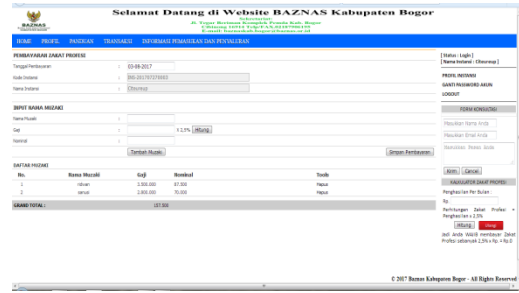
BAZNAS

Selamat Datang di Website BAZNAS Kabupaten Bogor

Sekretariat
Jl. Tegar Beriman Komplek Pemda Kab. Bogor
Cibinong 16914 Telp/FAX 02187906109
E-mail: baznaskab.bogor@baznas.or.id

HOME PROFIL PANDUAN TRANSAKSI INFORMASI PEMASUKAN DAN PENYALURAN

PEMBAYARAN ZAKAT PROFESI

Tanggal Pembayaran : 03-08-2017

Kode Instansi : INS-201707270001

Nama Instansi : Ciburayut

INPUT NAMA MUZAKI

Nama Muzaki :

Gaji : X 2,5% Hitung

Nominal :

Tambah Muzaki

Simpan Pembayaran

DAFTAR MUZAKI

| No. | Nama Muzaki | Gaji | Nominal | Tools |
|---|---|---|---|---|
| 1 | ridwan | 3.500.000 | 87.500 | Hapus |
| 2 | sanya | 2.800.000 | 70.000 | Hapus |

GRAND TOTAL : 157.500

[ Status : Login ]
[ Nama Instansi : Ciburayut ]

PROFIL INSTANSI
GANTI PASSWORD AKUN
LOGOUT

FORM KONSULTASI

Masukkan Nama Anda
Masukkan Email Anda
Masukkan Pesan Anda

Kirim Cancel

KALKULATOR ZAKAT PROFESI

Penghasilan Per Bulan :
Rp.
Perhitungan Zakat Profesi = Penghasilan x 2,5%

Hitung Ulangi

Jadi Anda Wajib membayar Zakat Profesi sebanyak 2,5% x Rp. = Rp.0

© 2017 Baznas Kabupaten Bogor - All Rights Reserved